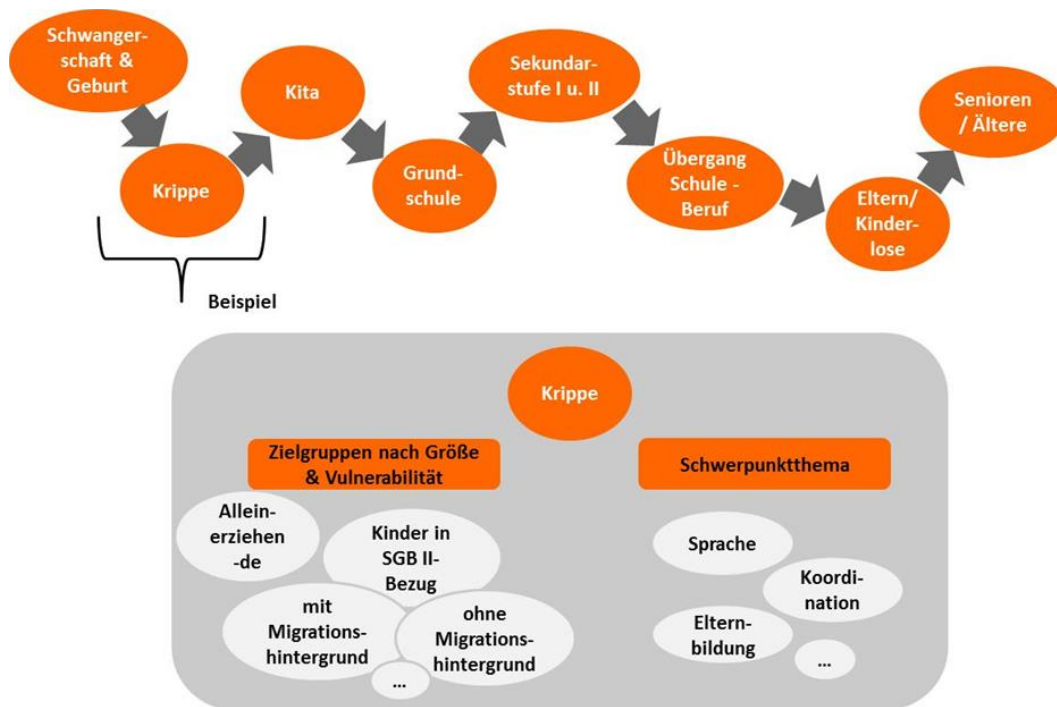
Schwangerschaft & Geburt

Krippe

Kita

Grundschule

Sekundarstufe I u. II

Übergang Schule - Beruf

Eltern/ Kinderlose

Senioren / Ältere

Beispiel

Krippe

Zielgruppen nach Größe & Vulnerabilität

Schwerpunktthema

Alleinerziehen -de

Kinder in SGB II-Bezug

mit Migrationshintergrund

ohne Migrationshintergrund

...

Sprache

Koordination

Elternbildung

...